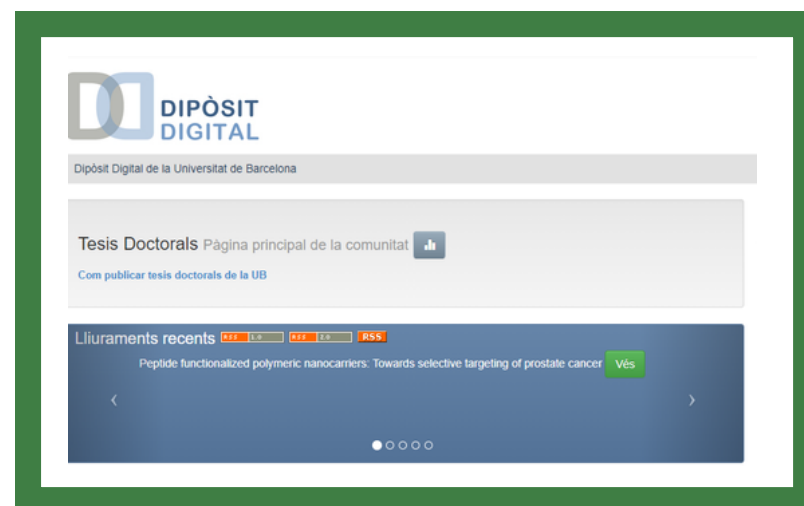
DIPÒSIT DIGITAL

Dipòsit Digital de la Universitat de Barcelona

Tesis Doctorals Pàgina principal de la comunitat

Com publicar tesis doctorals de la UB

Lliuraments recents RSS 1.0 RSS 2.0 RSS

Peptide functionalized polymeric nanocarriers: Towards selective targeting of prostate cancer Vés

‹ ›